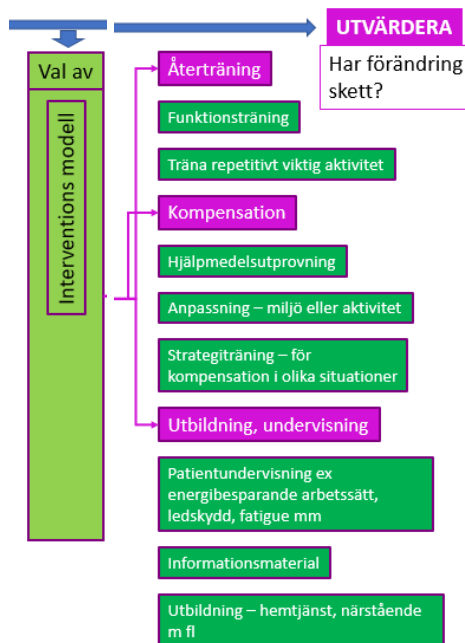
UTVÄRDERA

Har förändring skett?

Val av

Interventions modell

Återträning

Funktionsträning

Träna repetitivt viktig aktivitet

Kompensation

Hjälpmedelsutprovning

Anpassning – miljö eller aktivitet

Strategiträning – för kompensation i olika situationer

Utbildning, undervisning

Patientundervisning ex energibesparande arbetssätt, ledskydd, fatigue mm

Informationsmaterial

Utbildning – hemtjänst, närstående m fl